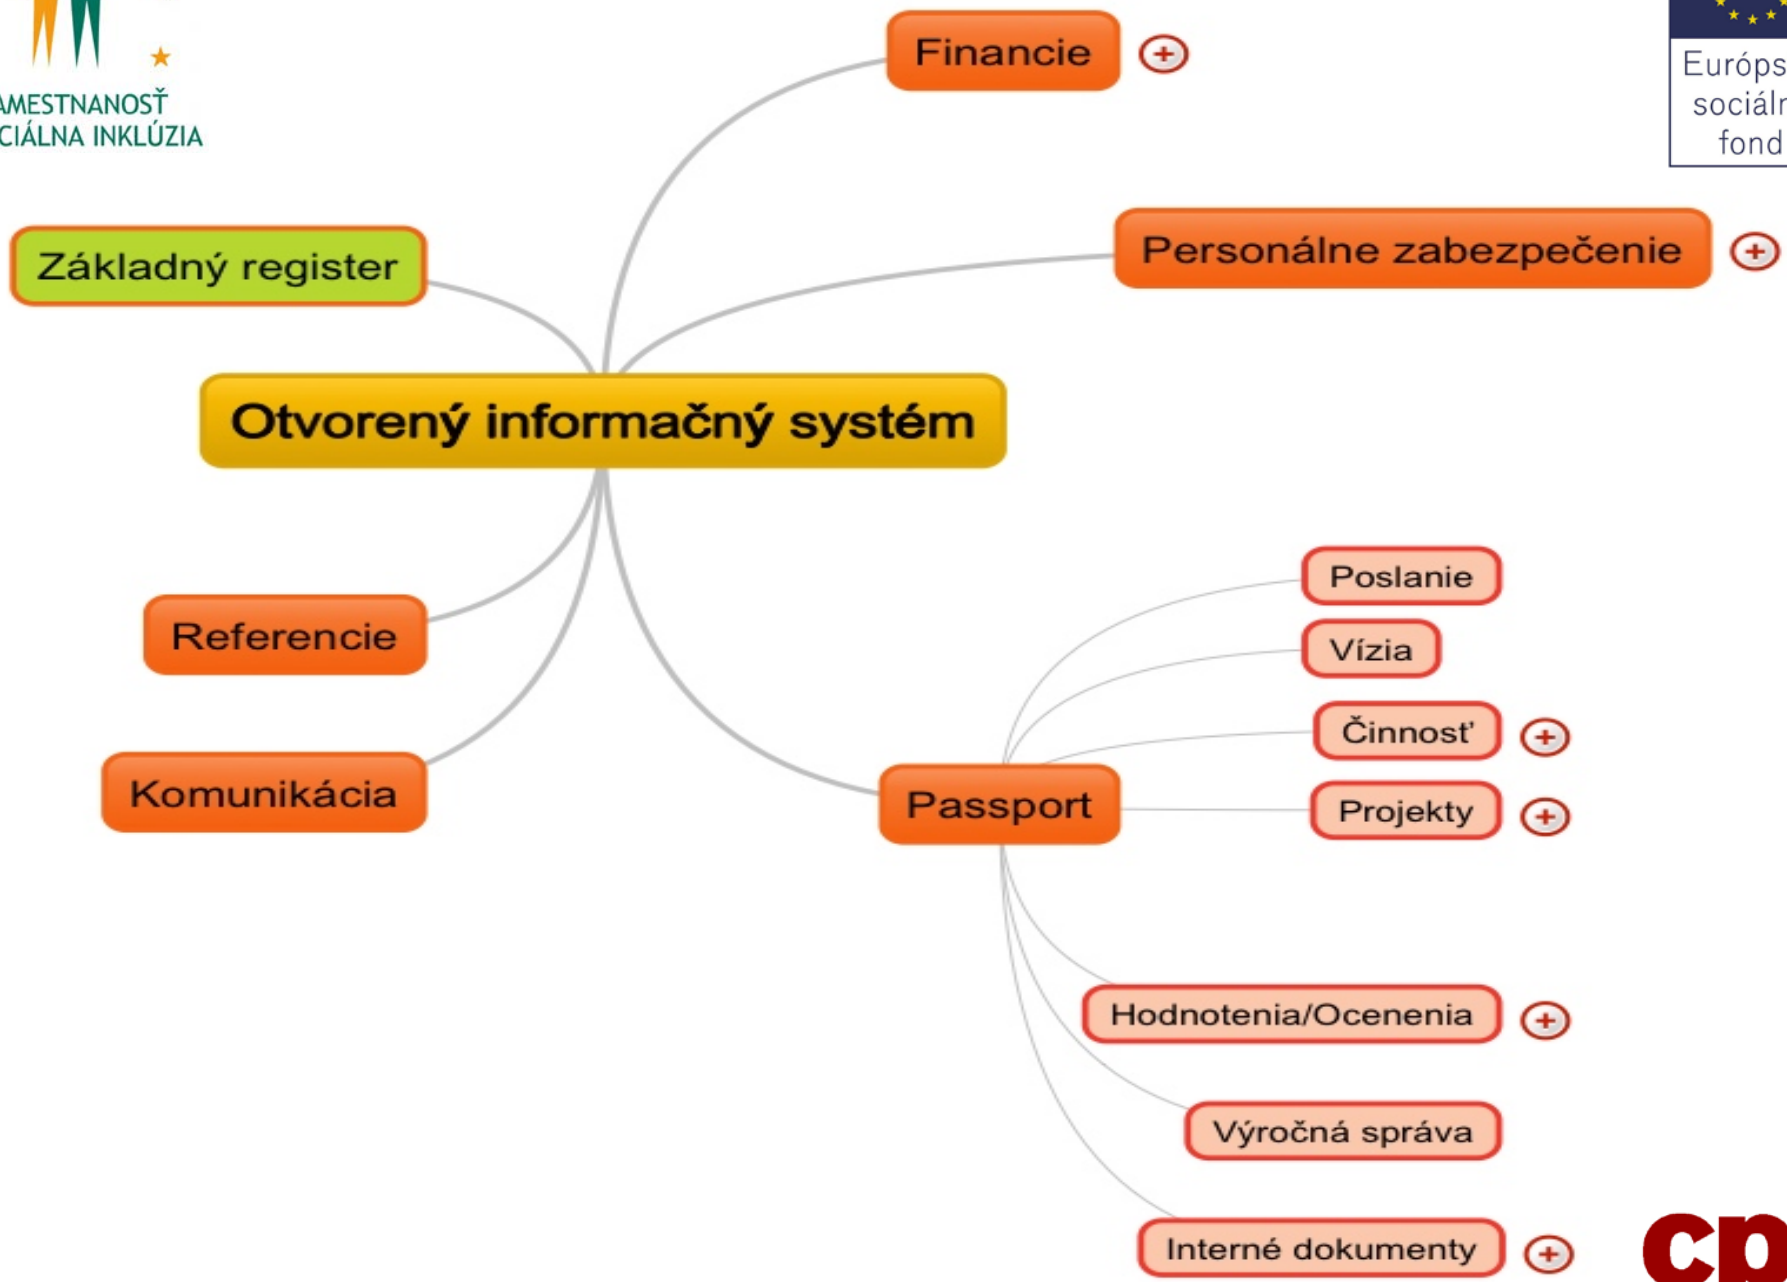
AMESTNANOSŤ
CIÁLNA INKLÚZIA

Európs
sociálr
fond

Financie

Základný register

Personálne zabezpečenie

Otvorený informačný systém

Poslanie

Vízia

Činnosť

Referencie

Komunikácia

Passport

Projekty

Hodnotenia/Ocenenia

Výročná správa

Interné dokumenty

cp